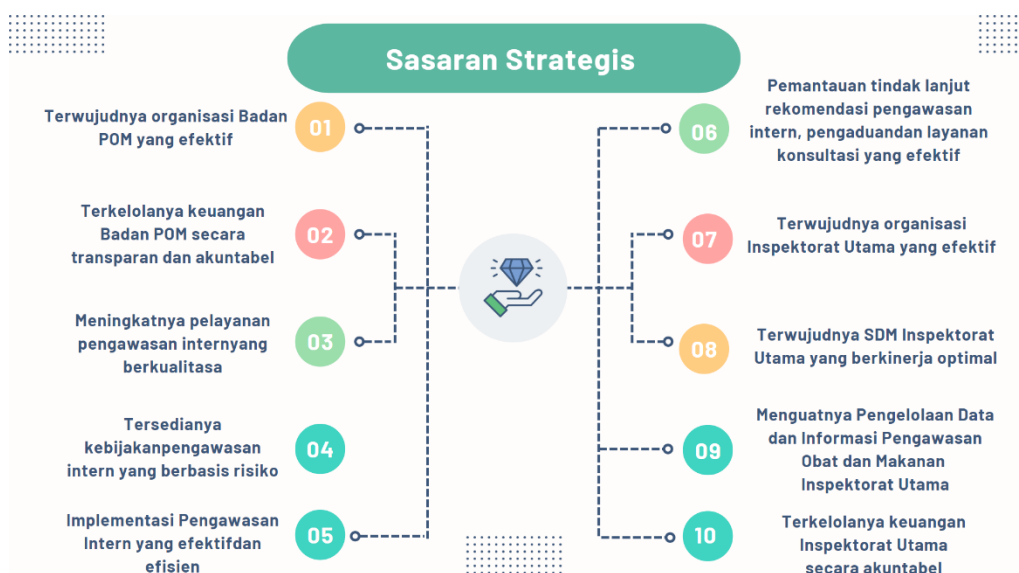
Sasaran Strategis

Terwujudnya organisasi Badan POM yang efektif

01

Terkelolanya keuangan Badan POM secara transparan dan akuntabel

02

Meningkatnya pelayanan pengawasan internyang berkualitasa

03

Tersedianya kebijakanpengawasan intern yang berbasis risiko

04

Implementasi Pengawasan Intern yang efektifdan efisien

05

06

Pemantauan tindak lanjut rekomendasi pengawasan intern, pengaduandan layanan konsultasi yang efektif

07

Terwujudnya organisasi Inspektorat Utama yang efektif

08

Terwujudnya SDM Inspektorat Utama yang berkinerja optimal

09

Menguatnya Pengelolaan Data dan Informasi Pengawasan Obat dan Makanan Inspektorat Utama

10

Terkelolanya keuangan Inspektorat Utama secara akuntabel